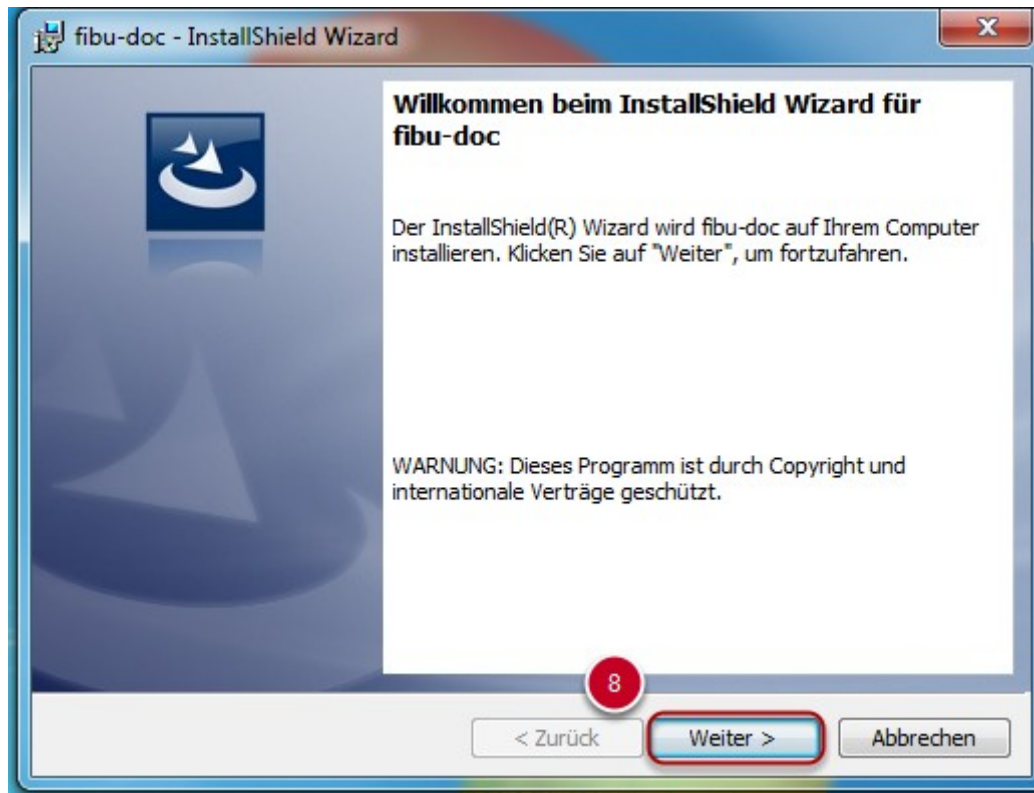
fibu-doc - InstallShield Wizard

X

Willkommen beim InstallShield Wizard für fibu-doc

Der InstallShield(R) Wizard wird fibu-doc auf Ihrem Computer installieren. Klicken Sie auf "Weiter", um fortzufahren.

WARNUNG: Dieses Programm ist durch Copyright und internationale Verträge geschützt.

8

< Zurück

Weiter >

Abbrechen